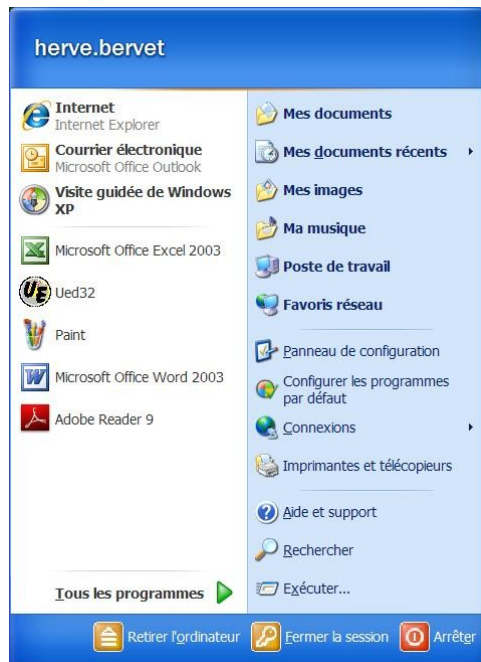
herve.bervet

Internet
Internet Explorer

Courrier électronique
Microsoft Office Outlook

Visite guidée de Windows XP

Microsoft Office Excel 2003

Ued32

Paint

Microsoft Office Word 2003

Adobe Reader 9

Tous les programmes

Mes documents

Mes documents récents

Mes images

Ma musique

Poste de travail

Favoris réseau

Panneau de configuration

Configurer les programmes par défaut

Connexions

Imprimantes et télécopieurs

Aide et support

Rechercher

Exécuter...

Retirer l'ordinateur

Fermer la session

Arrêter